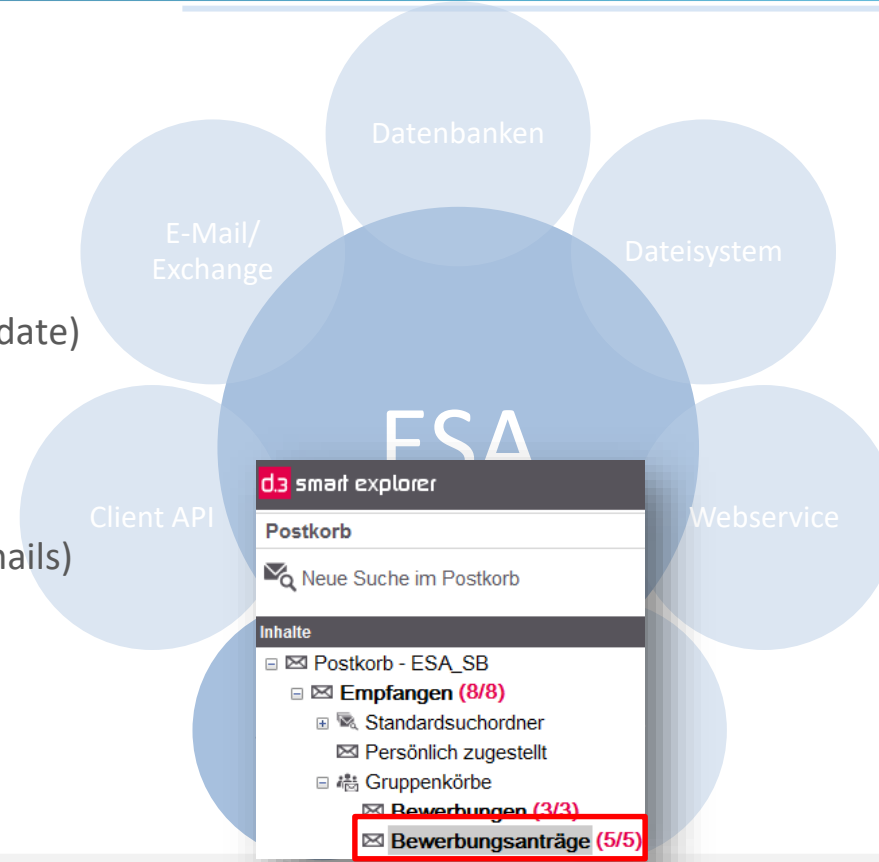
Datenbanken

E-Mail/ Exchange

Dateisystem

date)

ESA

Client API

Webservice

nails)

d.3 smart explorer

Postkorb

Neue Suche im Postkorb

Inhalte

Postkorb - ESA_SB

Empfangen (8/8)

Standardsuchordner

Persönlich zugestellt

Gruppenkörbe

Bewerbungen (3/3)

Bewerbungsanträge (5/5)